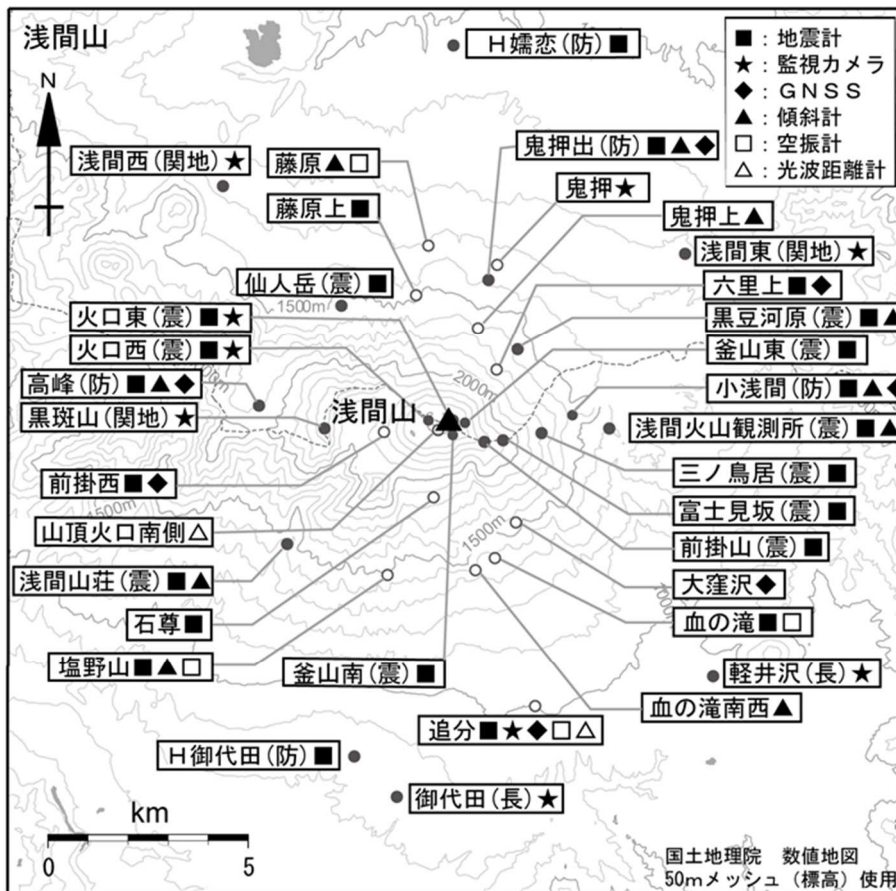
浅間山

H嬬恋(防)■

■：地震計
★：監視カメラ
◆：GNSS
▲：傾斜計
□：空振計
△：光波距離計

N

浅間西(関地)★
藤原▲□
藤原上■
鬼押出(防)■▲◆
鬼押★
鬼押上▲
浅間東(関地)★
六里上■◆
仙人岳(震)■
1500m
火口東(震)■★
火口西(震)■★
黒豆河原(震)■▲
釜山東(震)■
2000m
高峰(防)■▲◆
小浅間(防)■▲◆
黒斑山(関地)★
浅間山
浅間火山観測所(震)■▲
前掛西■◆
1500m
三ノ鳥居(震)■
富士見坂(震)■
山頂火口南側△
前掛山(震)■
1500m
浅間山荘(震)■▲
大窪沢◆
石尊■
血の滝■□
2000m
塩野山■▲□
釜山南(震)■
軽井沢(長)★
血の滝南西▲
追分■★◆□△
H御代田(防)■
御代田(長)★

km
0
5

国土地理院　数値地図
50mメッシュ（標高）使用